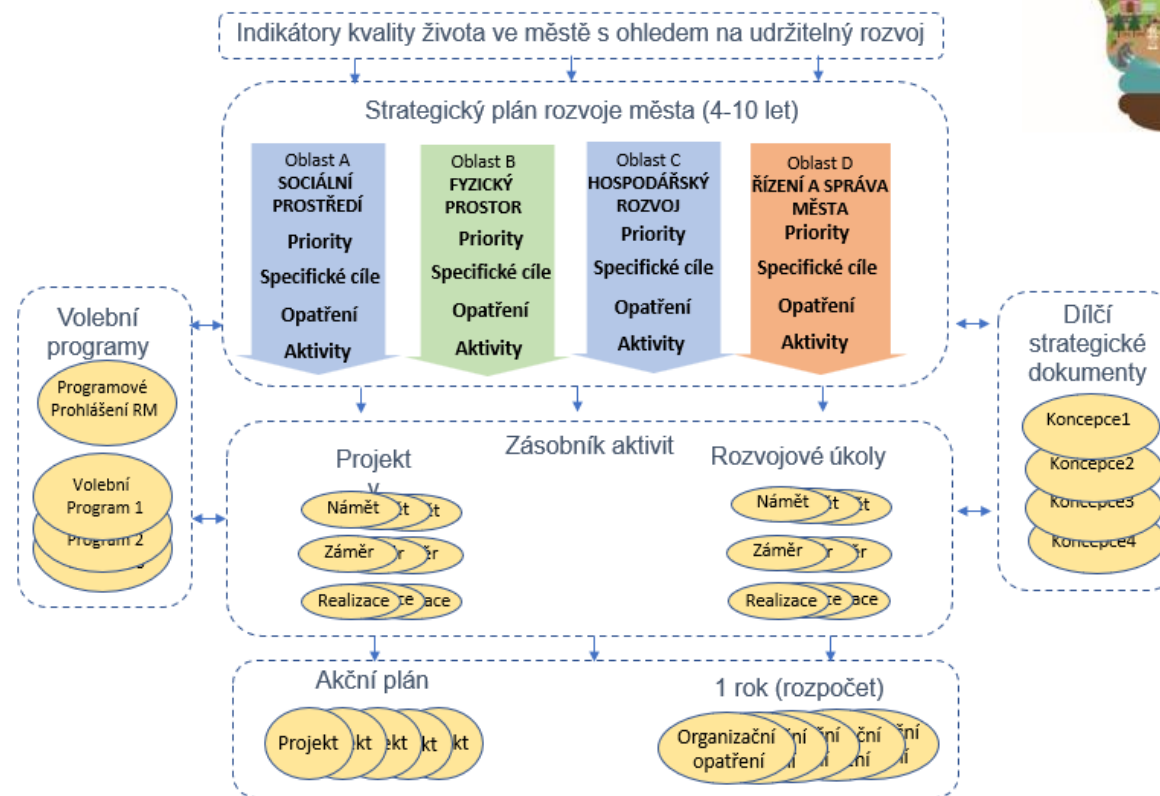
Indikátory kvality života ve městě s ohledem na udržitelný rozvoj

Strategický plán rozvoje města (4-10 let)

Oblast A
SOCIÁLNÍ PROSTŘEDÍ
Priority
Specifické cíle
Opatření
Aktivity

Oblast B
FYZICKÝ PROSTOR
Priority
Specifické cíle
Opatření
Aktivity

Oblast C
HOSPODÁŘSKÝ ROZVOJ
Priority
Specifické cíle
Opatření
Aktivity

Oblast D
ŘÍZENÍ A SPRÁVA MĚSTA
Priority
Specifické cíle
Opatření
Aktivity

Volební programy
Programové Prohlášení RM
Volební Program 1
Program 2

Zásobník aktivit
Projekty
Námět
Záměr
Realizace
Rozvojové úkoly
Námět
Záměr
Realizace

Dílčí strategické dokumenty
Koncepce1
Koncepce2
Koncepce3
Koncepce4

Akční plán
Projekt
1 rok (rozpočet)
Organizační opatření